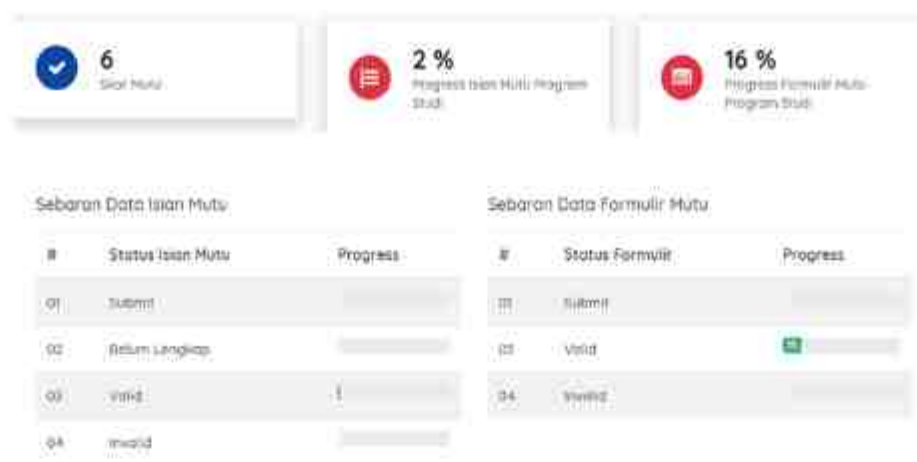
6
Isian Mutu

2 %
Progress Isian Mutu Program Studi

16 %
Progress Formulir Mutu Program Studi

Sebaran Data Isian Mutu

| # | Status Isian Mutu | Progress |
|---|---|---|
| 01 | Submit | |
| 02 | Belum Lengkap | |
| 03 | Valid | |
| 04 | Invalid | |

Sebaran Data Formulir Mutu

| # | Status Formulir | Progress |
|---|---|---|
| 01 | Submit | |
| 03 | Valid | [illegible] |
| 04 | Invalid | |